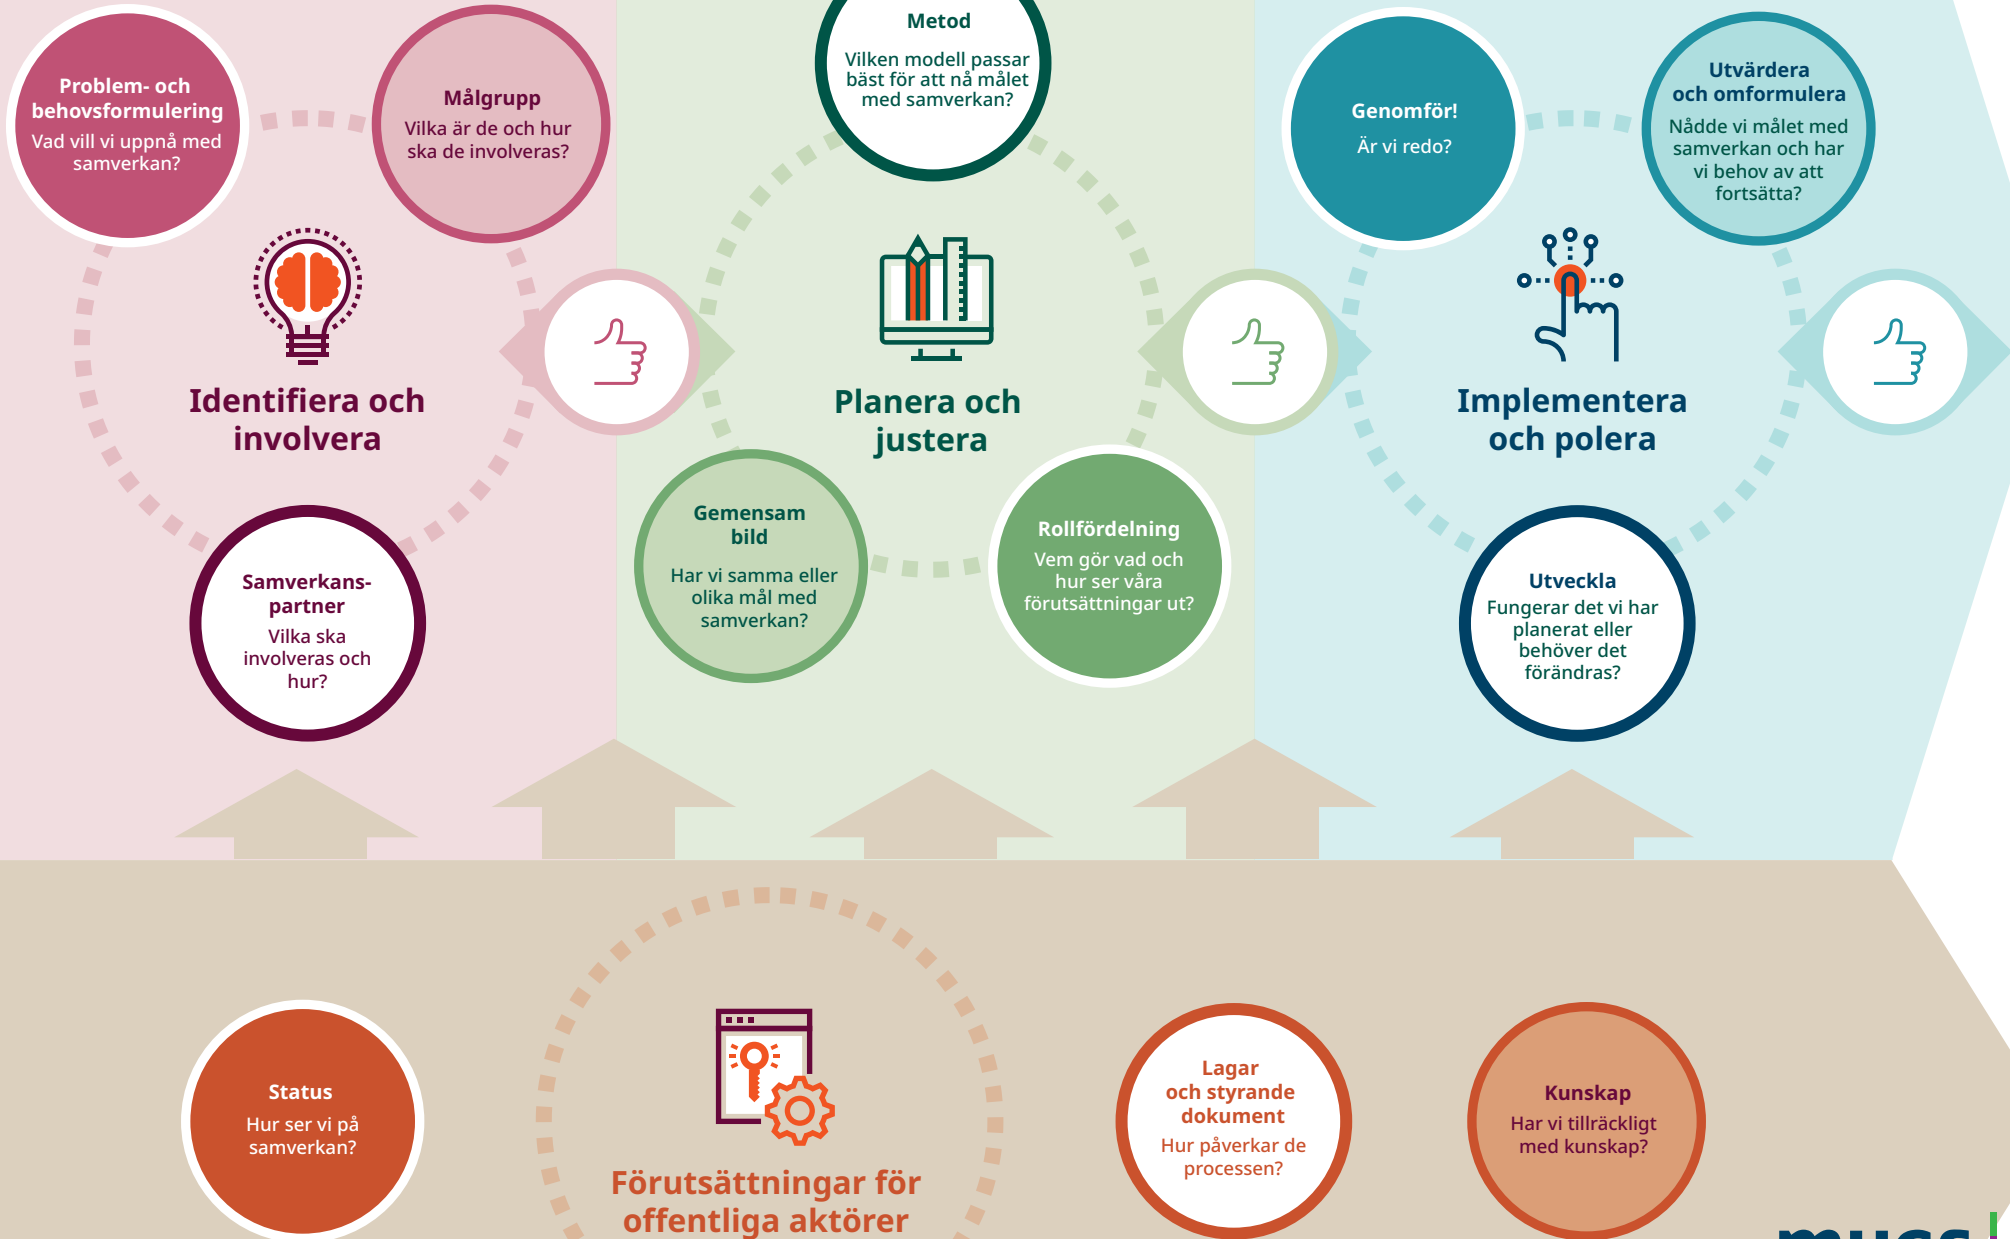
Problem- och behovsformulering
Vad vill vi uppnå med samverkan?

Målgrupp
Vilka är de och hur ska de involveras?

Identifiera och involvera

Samverkans-partner
Vilka ska involveras och hur?

Metod
Vilken modell passar bäst för att nå målet med samverkan?

Planera och justera

Gemensam bild
Har vi samma eller olika mål med samverkan?

Rollfördelning
Vem gör vad och hur ser våra förutsättningar ut?

Genomför!
Är vi redo?

Utvärdera och omformulera
Nådde vi målet med samverkan och har vi behov av att fortsätta?

Implementera och polera

Utveckla
Fungerar det vi har planerat eller behöver det förändras?

Status
Hur ser vi på samverkan?

Förutsättningar för offentliga aktörer

Lagar och styrande dokument
Hur påverkar de processen?

Kunskap
Har vi tillräckligt med kunskap?